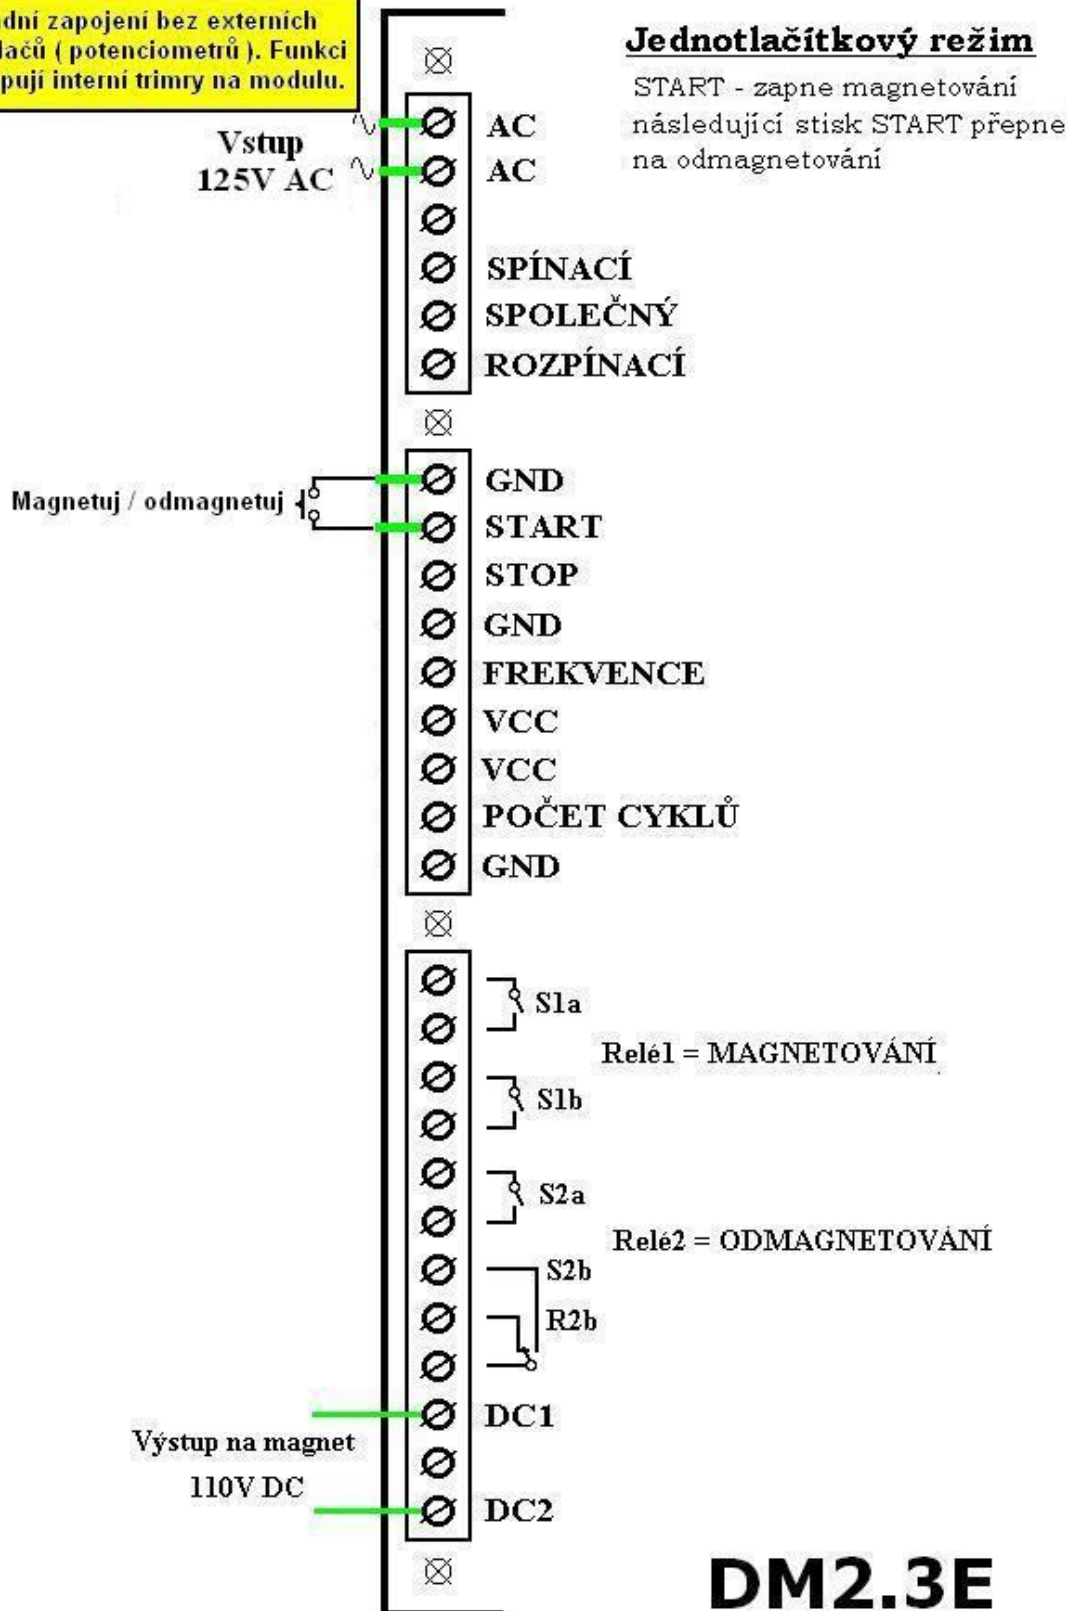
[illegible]dní zapojení bez externích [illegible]lačů ( potenciometrů ). Funkci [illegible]pují interní trimry na modulu.

Jednotlačítkový režim

START - zapne magnetování následující stisk START přepne na odmagnetování

Vstup 125V AC

AC
AC

SPÍNACÍ
SPOLEČNÝ
ROZPÍNACÍ

Magnetuj / odmagnetuj

GND
START
STOP
GND
FREKVENCE
VCC
VCC
POČET CYKLŮ
GND

S1a
Relé1 = MAGNETOVÁNÍ
S1b
S2a
Relé2 = ODMAGNETOVÁNÍ
S2b
R2b

Výstup na magnet
110V DC

DC1
DC2

DM2.3E